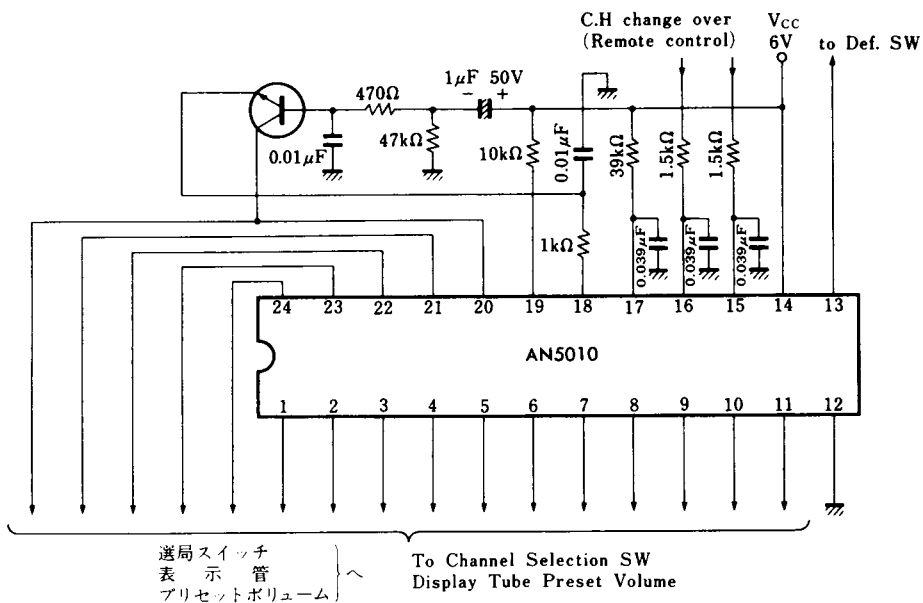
C.H change over
(Remote control)

$V_{CC}$
6V

to Def. SW

470Ω

1μF 50V

− +

0.01μF

47kΩ

10kΩ

0.01μF

39kΩ

1.5kΩ

1.5kΩ

1kΩ

0.039μF

0.039μF

0.039μF

24 23 22 21 20 19 18 17 16 15 14 13

AN5010

1 2 3 4 5 6 7 8 9 10 11 12

選局スイッチ
表 示 管
プリセットボリューム
へ

To Channel Selection SW
Display Tube Preset Volume